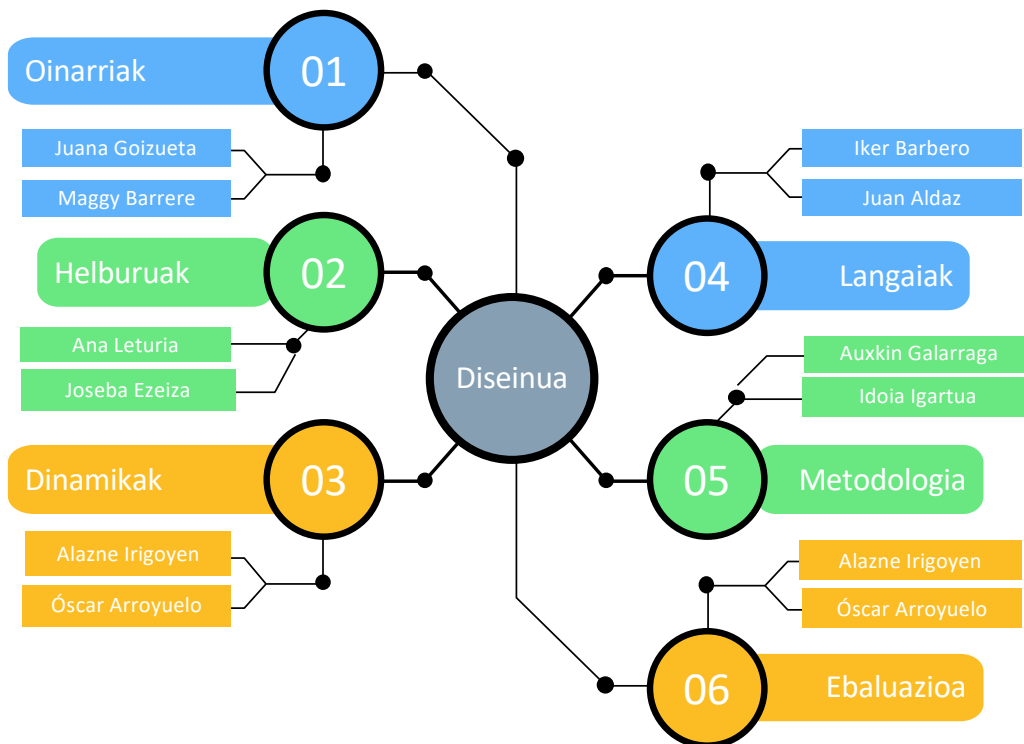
Oinarriak
01
Juana Goizueta
Maggy Barrere
Helburuak
02
Ana Leturia
Joseba Ezeiza
Dinamikak
03
Alazne Irigoyen
Óscar Arroyuelo

Diseinua

Iker Barbero
Juan Aldaz
04
Langaiak
Auxkin Galarraga
Idoia Igartua
05
Metodologia
Alazne Irigoyen
Óscar Arroyuelo
06
Ebaluazioa